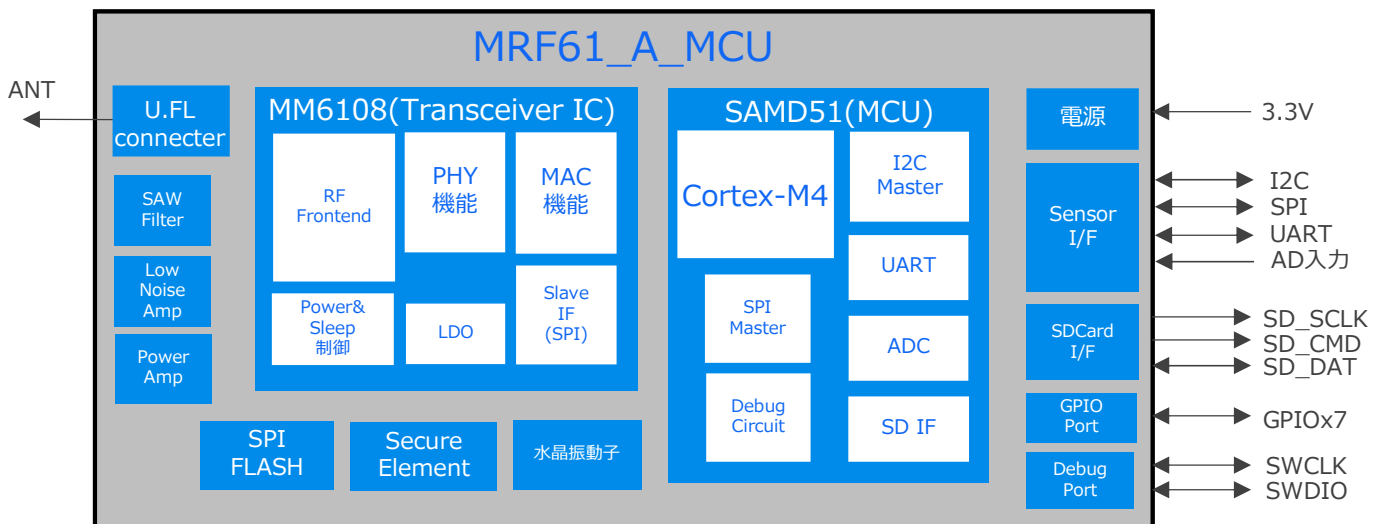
MRF61_A_MCU

ANT

U.FL connecter

SAW Filter

Low Noise Amp

Power Amp

MM6108(Transceiver IC)

RF Frontend

PHY 機能

MAC 機能

Power& Sleep 制御

LDO

Slave IF (SPI)

SPI FLASH

Secure Element

水晶振動子

SAMD51(MCU)

Cortex-M4

I2C Master

UART

SPI Master

ADC

Debug Circuit

SD IF

電源

3.3V

Sensor I/F

I2C

SPI

UART

AD入力

SDCard I/F

SD_SCLK

SD_CMD

SD_DAT

GPIO Port

GPIOx7

Debug Port

SWCLK

SWDIO